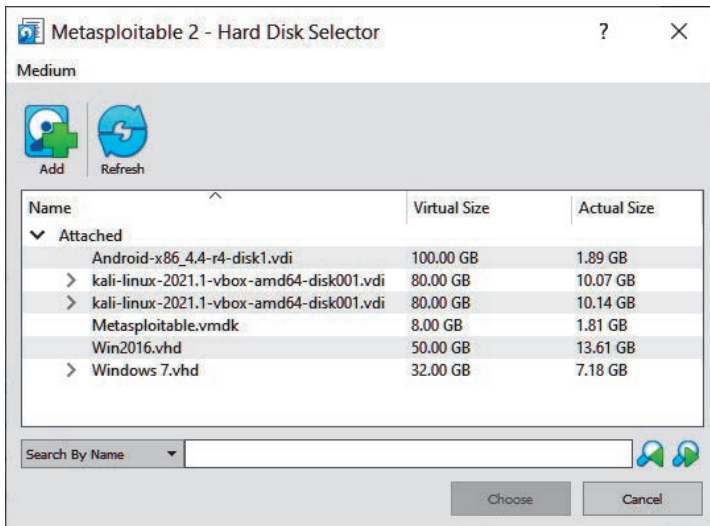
Metasploitable 2 - Hard Disk Selector

?

Medium

Add

Refresh

| Name | Virtual Size | Actual Size |
|---|---|---|
| Attached | | |
| Android-x86_4.4-r4-disk1.vdi | 100.00 GB | 1.89 GB |
| kali-linux-2021.1-vbox-amd64-disk001.vdi | 80.00 GB | 10.07 GB |
| kali-linux-2021.1-vbox-amd64-disk001.vdi | 80.00 GB | 10.14 GB |
| Metasploitable.vmdk | 8.00 GB | 1.81 GB |
| Win2016.vhd | 50.00 GB | 13.61 GB |
| Windows 7.vhd | 32.00 GB | 7.18 GB |

Search By Name

Choose

Cancel